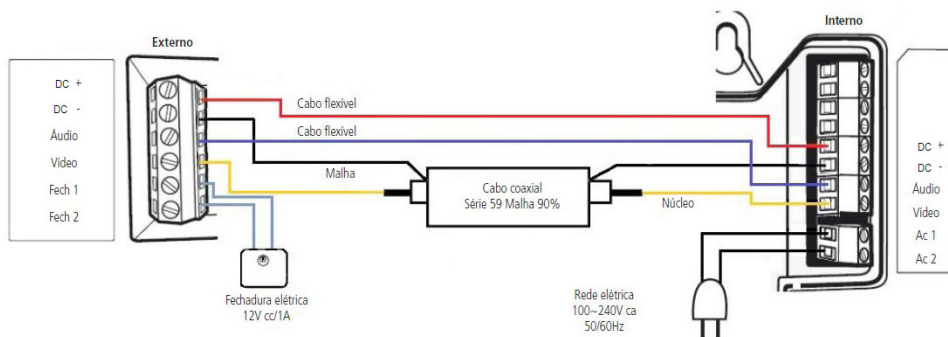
Externo

DC +
DC -
Áudio
Vídeo
Fech 1
Fech 2

Cabo flexível
Cabo flexível
Malha
Cabo coaxial
Série 59 Malha 90%
Núcleo

Fechadura elétrica
12V cc/1A

Rede elétrica
100~240V ca
50/60Hz

Interno

DC +
DC -
Áudio
Vídeo
Ac 1
Ac 2